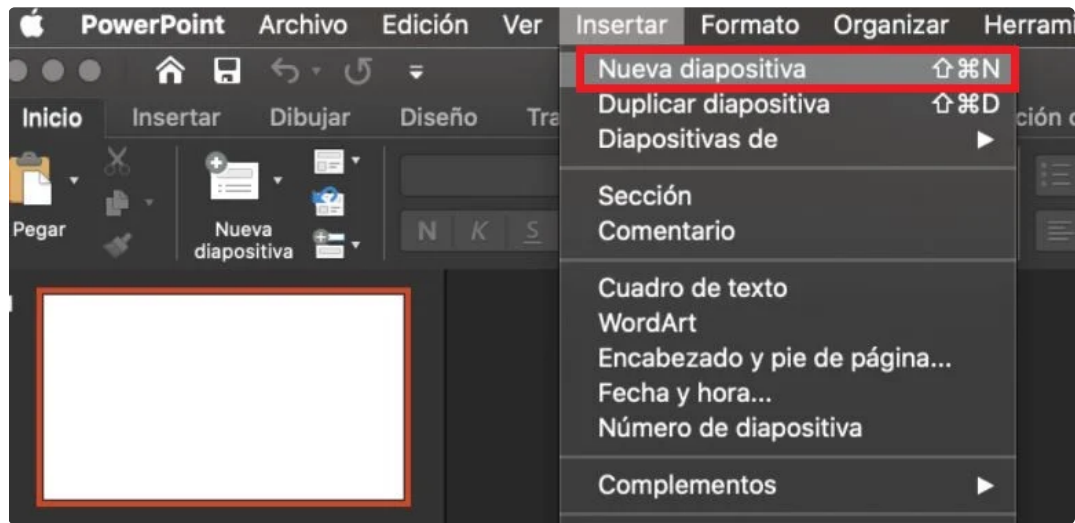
PowerPoint Archivo Edición Ver Insertar Formato Organizar Herrami

Inicio Insertar Dibujar Diseño Tra

Pegar

Nueva diapositiva

N K S

Nueva diapositiva ⇧⌘N
Duplicar diapositiva ⇧⌘D
Diapositivas de ▶

Sección
Comentario

Cuadro de texto
WordArt
Encabezado y pie de página...
Fecha y hora...
Número de diapositiva

Complementos ▶

ción